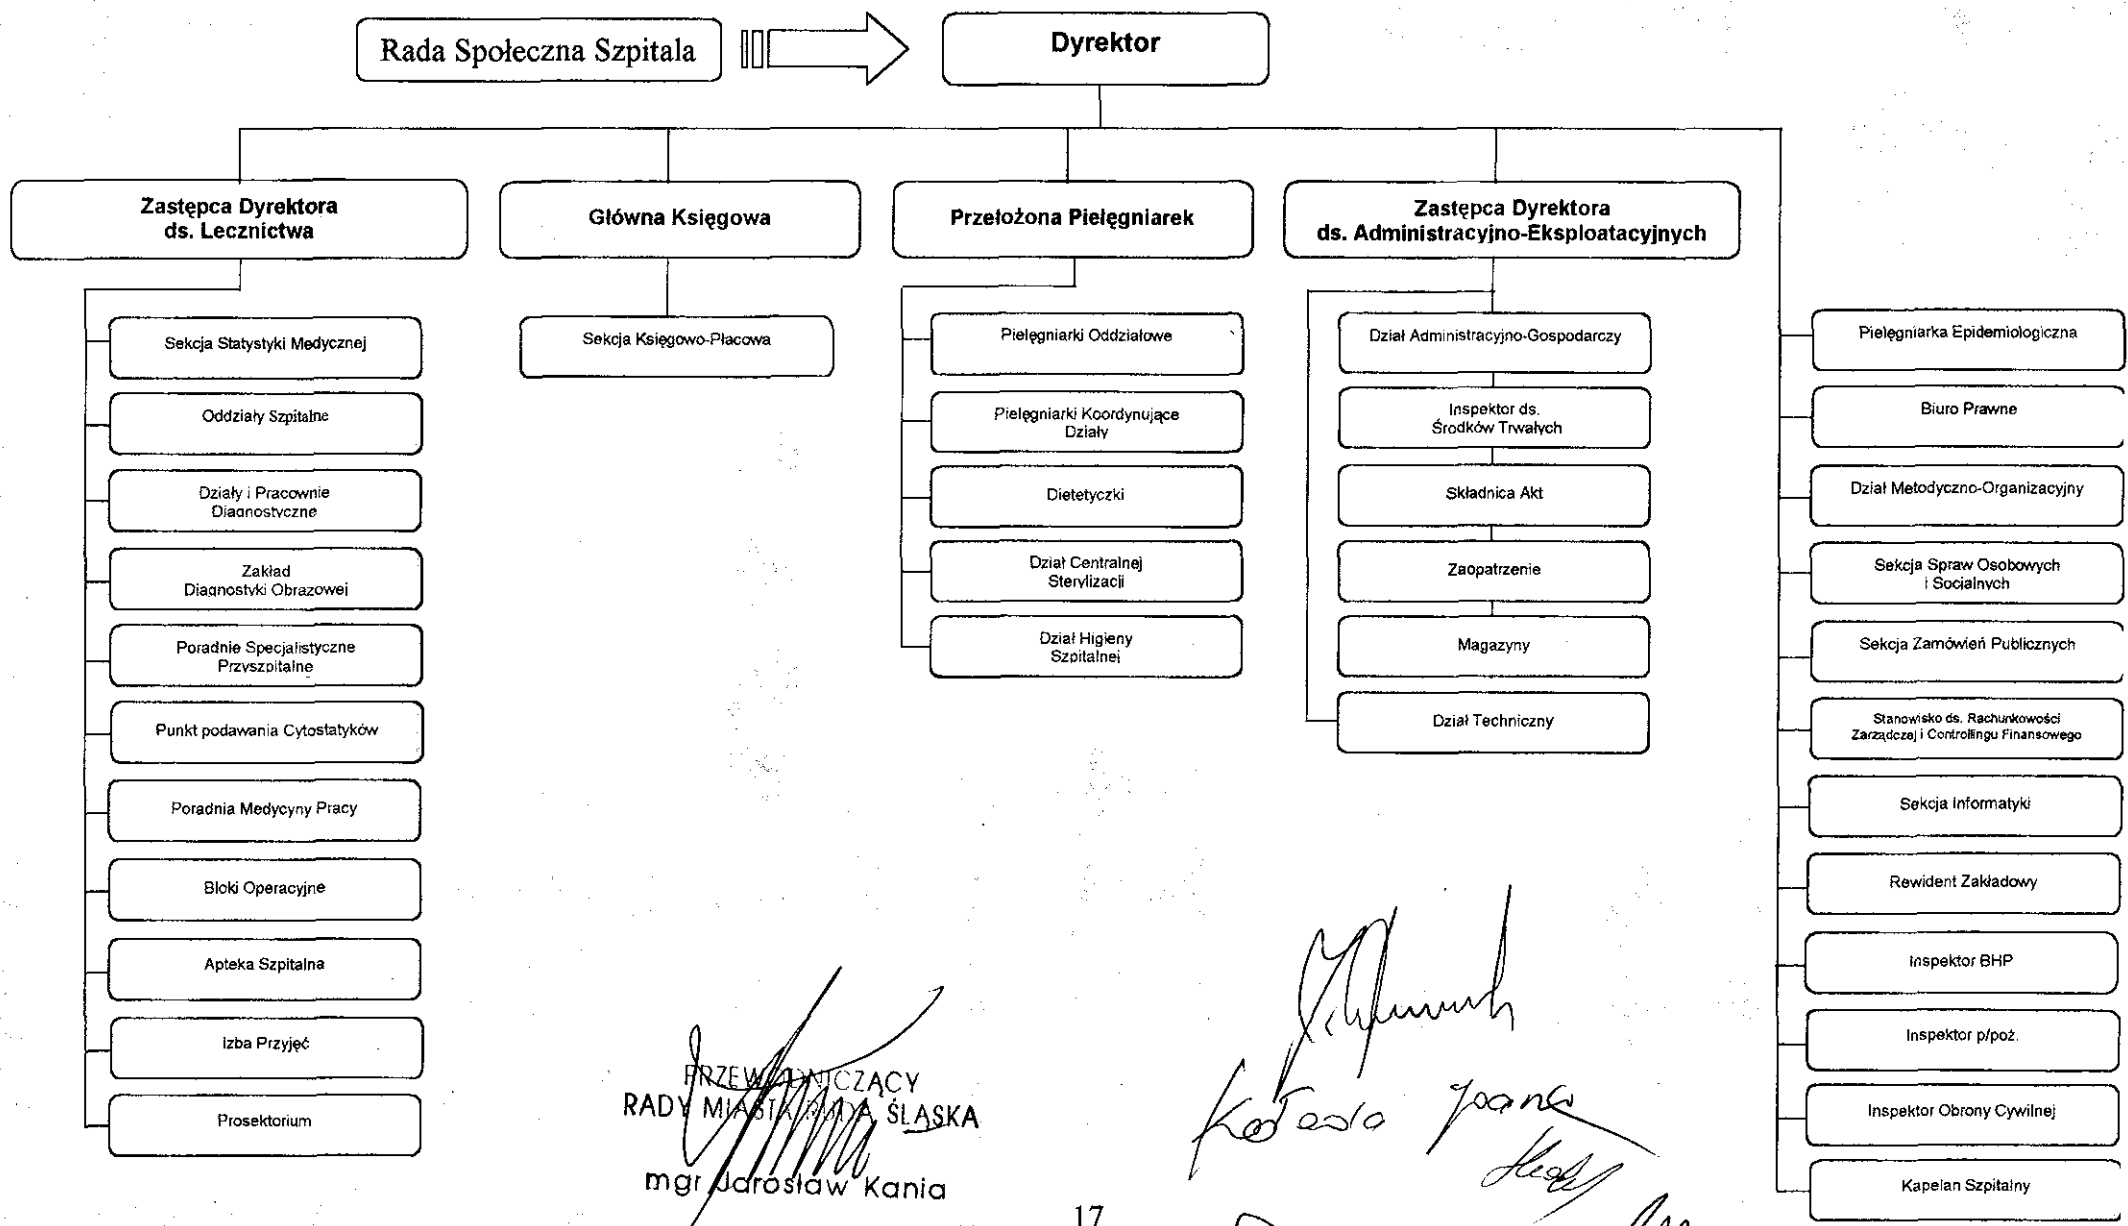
Rada Społeczna Szpitala

Dyrektor

Zastępca Dyrektora ds. Lecznictwa

Główna Księgowa

Przełożona Pielęgniarek

Zastępca Dyrektora ds. Administracyjno-Eksploatacyjnych

Sekcja Statystyki Medycznej

Oddziały Szpitalne

Działy i Pracownie Diagnostyczne

Zakład Diagnostyki Obrazowej

Poradnie Specjalistyczne Przyszpitalne

Punkt podawania Cytostatyków

Poradnia Medycyny Pracy

Bloki Operacyjne

Apteka Szpitalna

Izba Przyjęć

Prosektorium

Sekcja Księgowo-Płacowa

Pielęgniarki Oddziałowe

Pielęgniarki Koordynujące Działy

Dietetyczki

Dział Centralnej Sterylizacji

Dział Higieny Szpitalnej

Dział Administracyjno-Gospodarczy

Inspektor ds. Środków Trwałych

Składnica Akt

Zaopatrzenie

Magazyny

Dział Techniczny

Pielęgniarka Epidemiologiczna

Biuro Prawne

Dział Metodyczno-Organizacyjny

Sekcja Spraw Osobowych i Socjalnych

Sekcja Zamówień Publicznych

Stanowisko ds. Rachunkowości Zarządczej i Controllingu Finansowego

Sekcja Informatyki

Rewident Zakładowy

Inspektor BHP

Inspektor p/poż.

Inspektor Obrony Cywilnej

Kapelan Szpitalny

PRZEWODNICZĄCY RADY MIASTA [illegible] ŚLĄSKA
mgr Jarosław Kania

Kotesla Joana

17